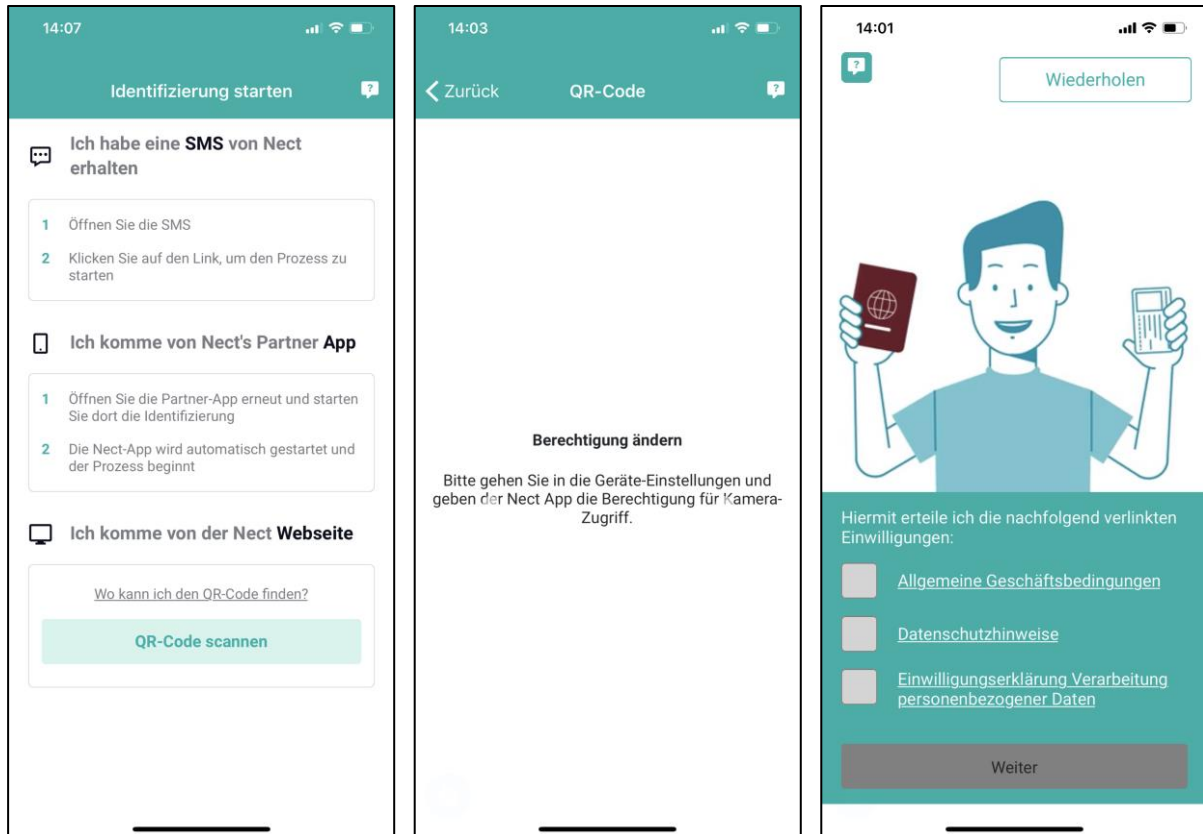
14:07

Identifizierung starten

Ich habe eine SMS von Nect erhalten

1 Öffnen Sie die SMS

2 Klicken Sie auf den Link, um den Prozess zu starten

Ich komme von Nect's Partner App

1 Öffnen Sie die Partner-App erneut und starten Sie dort die Identifizierung

2 Die Nect-App wird automatisch gestartet und der Prozess beginnt

Ich komme von der Nect Webseite

Wo kann ich den QR-Code finden?

QR-Code scannen

14:03

Zurück

QR-Code

Berechtigung ändern

Bitte gehen Sie in die Geräte-Einstellungen und geben der Nect App die Berechtigung für Kamera-Zugriff.

14:01

Wiederholen

Hiermit erteile ich die nachfolgend verlinkten Einwilligungen:

Allgemeine Geschäftsbedingungen

Datenschutzhinweise

Einwilligungserklärung Verarbeitung personenbezogener Daten

Weiter